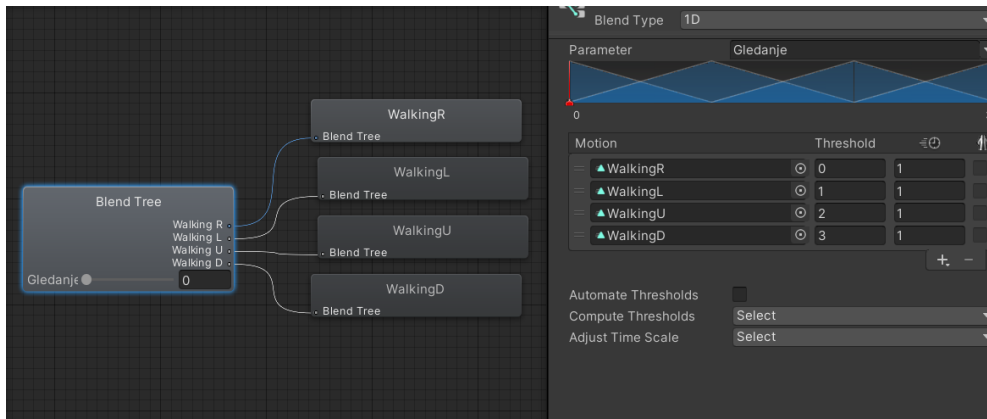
Blend Tree
Walking R
Walking L
Walking U
Walking D
Gledanje
0

WalkingR
Blend Tree

WalkingL
Blend Tree

WalkingU
Blend Tree

WalkingD
Blend Tree

Blend Type 1D
Parameter Gledanje
0

| Motion | Threshold | |
|---|---|---|
| WalkingR | 0 | 1 |
| WalkingL | 1 | 1 |
| WalkingU | 2 | 1 |
| WalkingD | 3 | 1 |

+ -

Automate Thresholds
Compute Thresholds Select
Adjust Time Scale Select